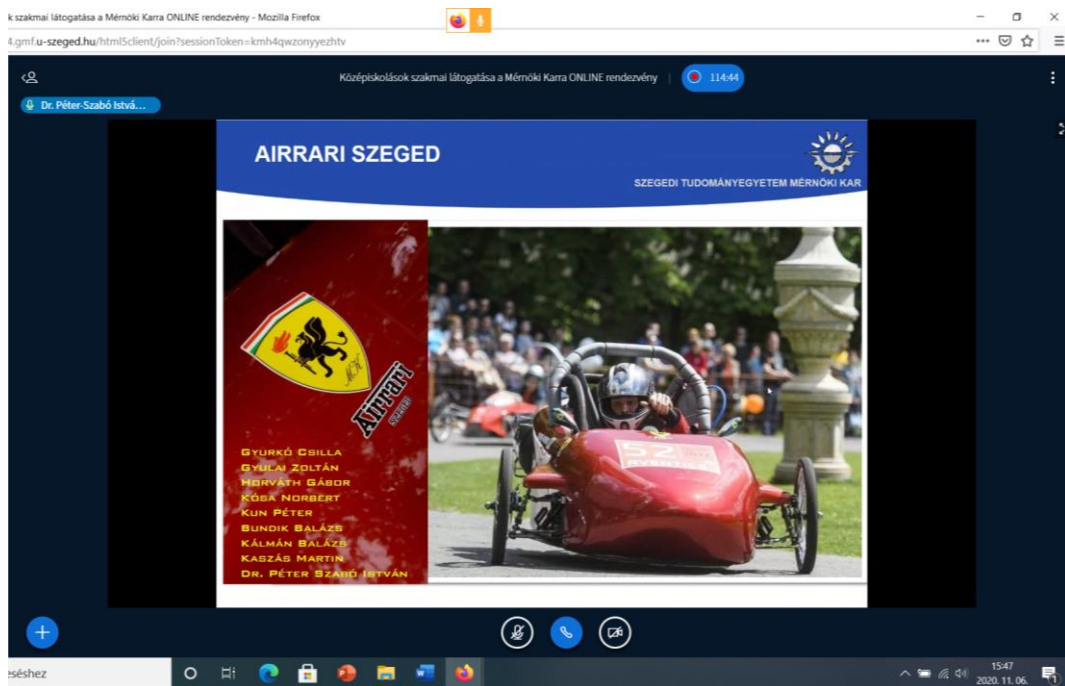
k szakmai látogatása a Mérnöki Karra ONLINE rendezvény - Mozilla Firefox

4.gmf.u-szeged.hu/html5client/join?sessionToken=kmh4qwzonyyezhtv

Középiskolások szakmai látogatása a Mérnöki Karra ONLINE rendezvény

114:44

Dr. Péter-Szabó Istvá...

AIRRARI SZEGED

SZEGEDI TUDOMÁNYEGYETEM MÉRNÖKI KAR

Airrari Szeged

GYURKÓ CSILLA
GYULAI ZOLTÁN
HORVÁTH GÁBOR
KÓSA NORBERT
KUN PÉTER
BUNDIK BALÁZS
KÁLMÁN BALÁZS
KASZÁS MARTIN
DR. PÉTER SZABÓ ISTVÁN

52

eséshez

15:47
2020. 11. 06.